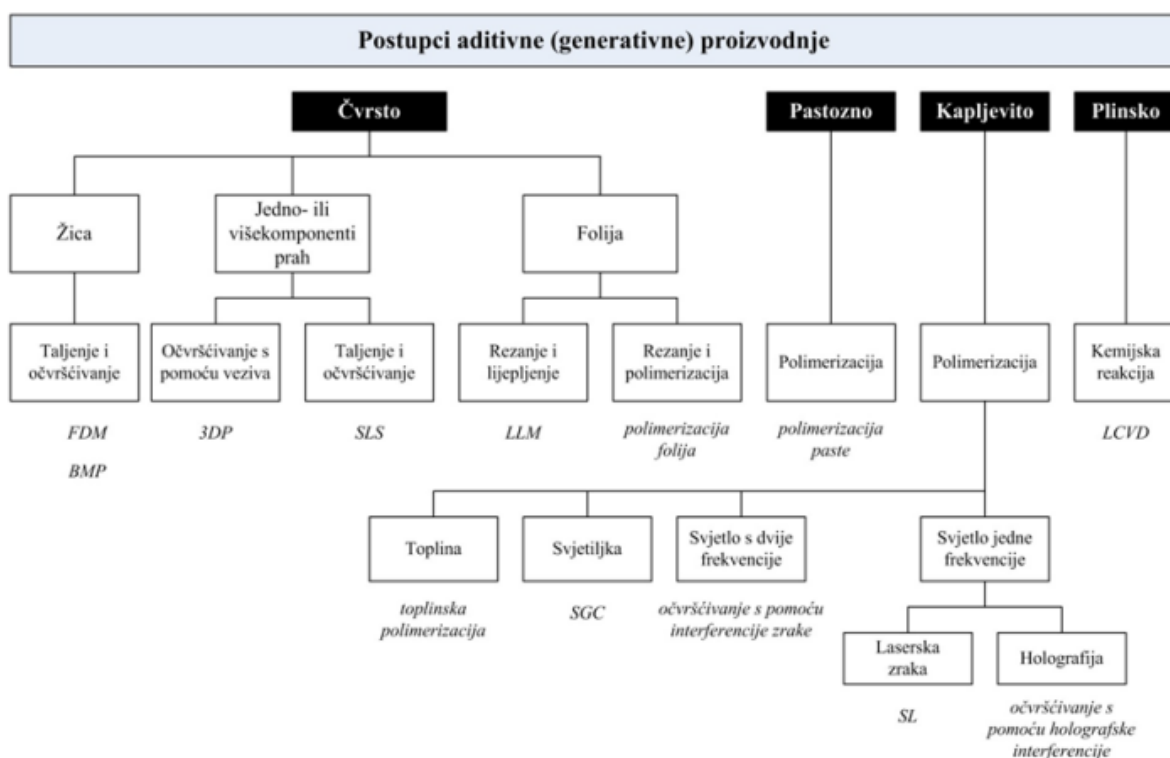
Postupci aditivne (generativne) proizvodnje

Čvrsto

Pastozno

Kapljevito

Plinsko

Žica

Jedno- ili višekomponenti prah

Folija

Taljenje i očvršćivanje

Očvršćivanje s pomoću veziva

Taljenje i očvršćivanje

Rezanje i lijepljenje

Rezanje i polimerizacija

Polimerizacija

Polimerizacija

Kemijska reakcija

FDM

BMP

3DP

SLS

LLM

polimerizacija folija

polimerizacija paste

LCVD

Toplina

Svjetiljka

Svjetlo s dvije frekvencije

Svjetlo jedne frekvencije

toplinska polimerizacija

SGC

očvršćivanje s pomoću interferencije zrake

Laserska zraka

Holografija

SL

očvršćivanje s pomoću holografske interferencije